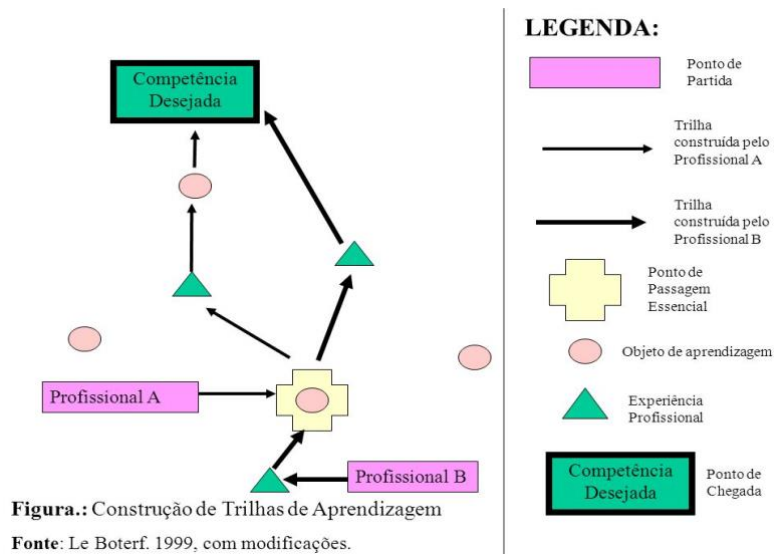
Competência Desejada

Profissional A

Profissional B

Figura.: Construção de Trilhas de Aprendizagem

Fonte: Le Boterf. 1999, com modificações.

LEGENDA:

Ponto de Partida

Trilha construída pelo Profissional A

Trilha construída pelo Profissional B

Ponto de Passagem Essencial

Objeto de aprendizagem

Experiência Profissional

Competência Desejada

Ponto de Chegada